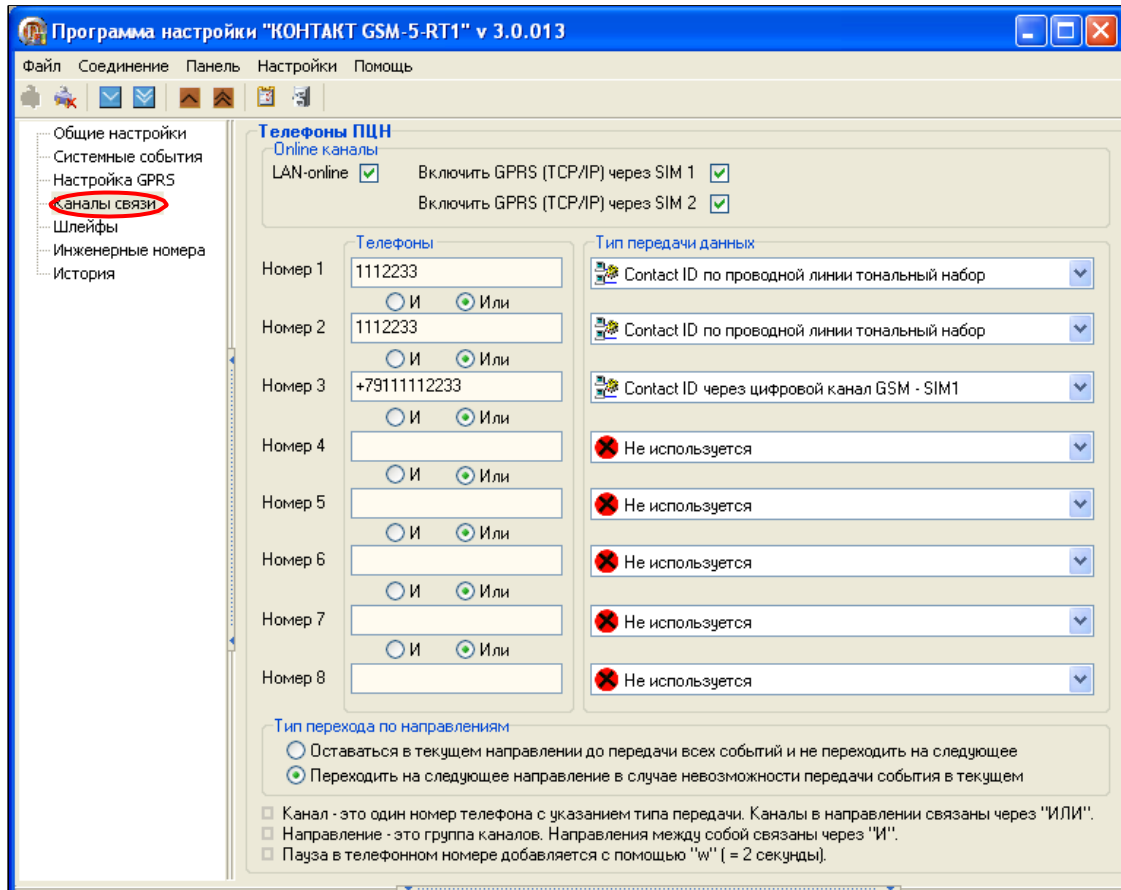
Программа настройки "КОНТАКТ GSM-5-RT1" v 3.0.013

Файл Соединение Панель Настройки Помощь

Общие настройки
Системные события
Настройка GPRS
Каналы связи
Шлейфы
Инженерные номера
История

Телефоны ПЦН
Online каналы
LAN-online
Включить GPRS (TCP/IP) через SIM 1
Включить GPRS (TCP/IP) через SIM 2

Телефоны
Тип передачи данных

| | | |
|---|---|---|
| Номер 1 | 1112233 | Contact ID по проводной линии тональный набор |
| | И Или | |
| Номер 2 | 1112233 | Contact ID по проводной линии тональный набор |
| | И Или | |
| Номер 3 | +79111112233 | Contact ID через цифровой канал GSM - SIM1 |
| | И Или | |
| Номер 4 | | Не используется |
| | И Или | |
| Номер 5 | | Не используется |
| | И Или | |
| Номер 6 | | Не используется |
| | И Или | |
| Номер 7 | | Не используется |
| | И Или | |
| Номер 8 | | Не используется |

Тип перехода по направлениям
Оставаться в текущем направлении до передачи всех событий и не переходить на следующее
Переходить на следующее направление в случае невозможности передачи события в текущем

Канал - это один номер телефона с указанием типа передачи. Каналы в направлении связаны через "ИЛИ".
Направление - это группа каналов. Направления между собой связаны через "И".
Пауза в телефонном номере добавляется с помощью "w" ( = 2 секунды).